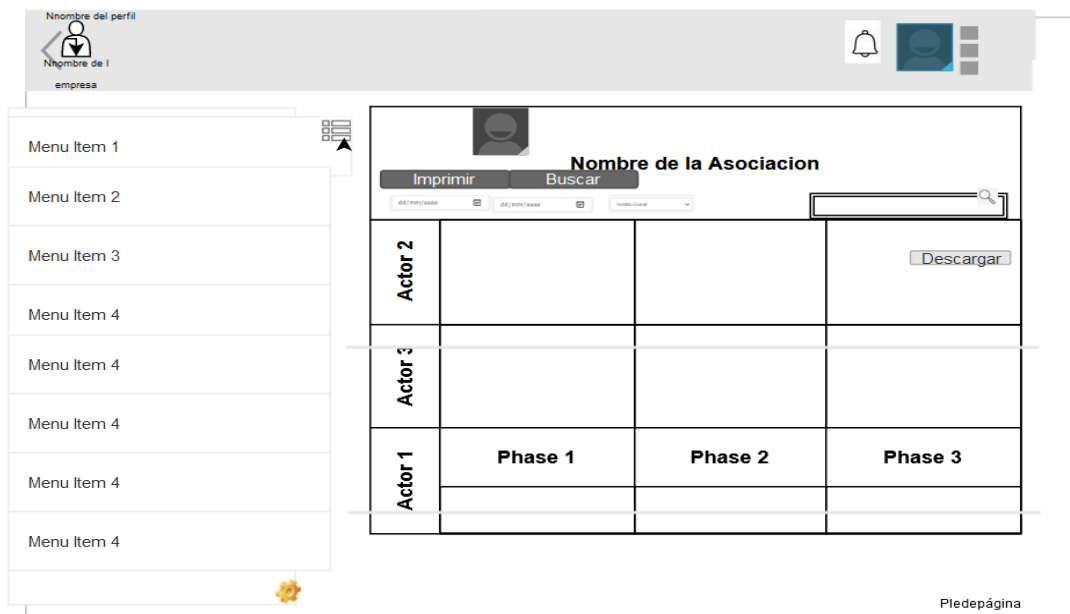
Nnombre del perfil

Nnombre de l empresa

Menu Item 1

Menu Item 2

Menu Item 3

Menu Item 4

Menu Item 4

Menu Item 4

Menu Item 4

Menu Item 4

Nombre de la Asociacion

Imprimir Buscar

dd/mm/aaaa dd/mm/aaaa Institucional

| Actor 2 | | | Descargar |
|---|---|---|---|
| Actor 3 | | | |
| Actor 1 | Phase 1 | Phase 2 | Phase 3 |
| | | | |

Piedepágina